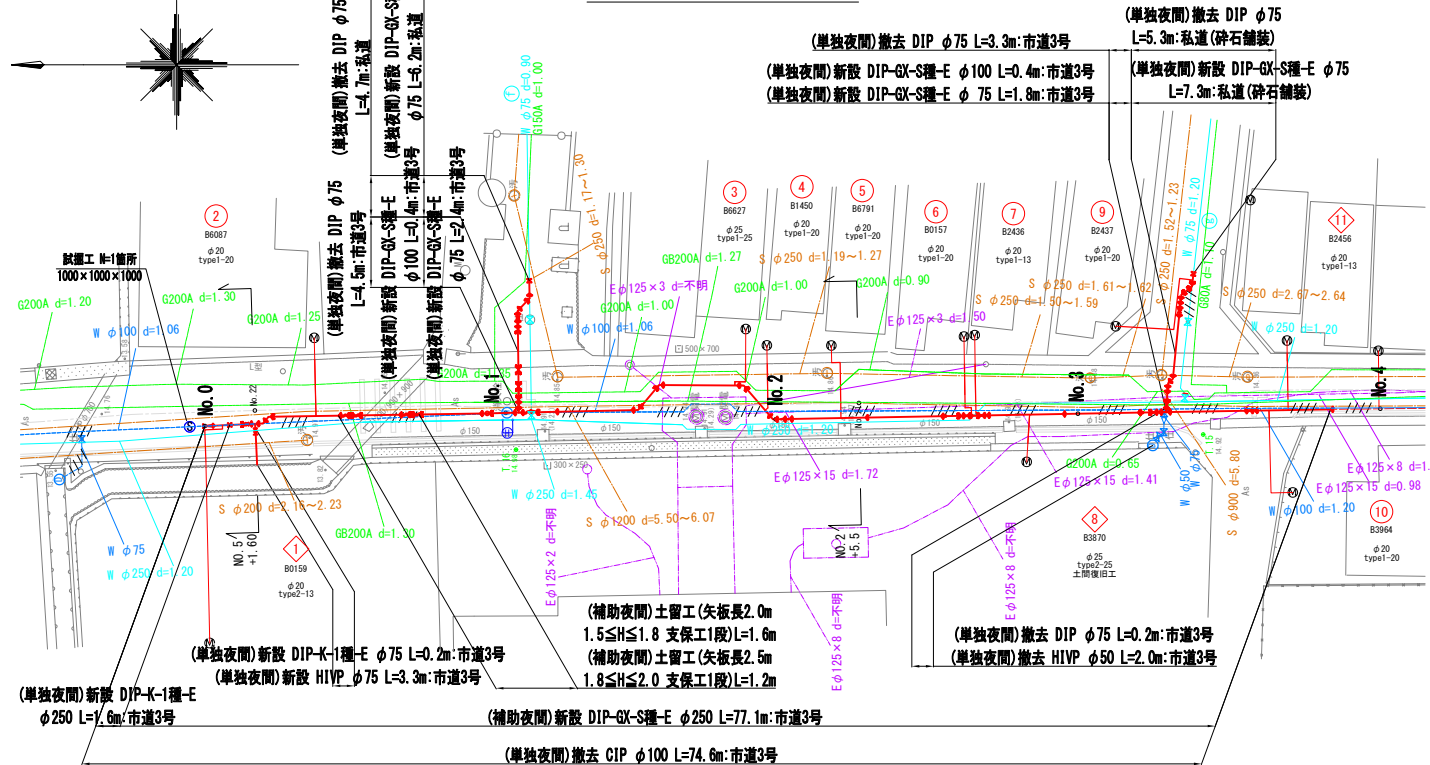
(単独夜間)撤去 DIP φ75 L=4.7m:私道
(単独夜間)新設 DIP-GX-S種-E φ75 L=6.2m:私道
(単独夜間)撤去 DIP φ75 L=4.5m:市道3号
(単独夜間)新設 DIP-GX-S種-E φ100 L=0.4m:市道3号
(単独夜間)新設 DIP-GX-S種-E φ75 L=2.4m:市道3号

(単独夜間)撤去 DIP φ75 L=3.3m:市道3号
(単独夜間)新設 DIP-GX-S種-E φ100 L=0.4m:市道3号
(単独夜間)新設 DIP-GX-S種-E φ 75 L=1.8m:市道3号
(単独夜間)撤去 DIP φ75 L=5.3m:私道(砕石舗装)
(単独夜間)新設 DIP-GX-S種-E φ75 L=7.3m:私道(砕石舗装)

試掘工 N=1箇所 1000×1000×1000

2 B6087 φ20 type1-20
3 B6627 φ25 type1-25
4 B1450 φ20 type1-20
5 B6791 φ20 type1-20
6 B0157 φ20 type1-20
7 B2436 φ20 type1-13
9 B2437 φ20 type1-20
11 B2456 φ20 type1-13
1 B0159 φ20 type2-13
8 B3870 φ25 type2-25 土間復旧工
10 B3964 φ20 type1-20

G200A d=1.20
G200A d=1.30
G200A d=1.25
W φ100 d=1.06
GB200A d=1.27
G200A d=1.00
W φ100 d=1.06
G200A d=1.00
S φ250 d=1.11~1.30
S φ250 d=1.19~1.27
G200A d=0.90
Eφ125×3 d=不明
Eφ125×3 d=1.50
S φ250 d=1.61~1.62
S φ250 d=1.50~1.59
S φ250 d=1.52~1.23
W φ75 d=1.20
G80A d=1.10
S φ250 d=2.67~2.64
W φ250 d=1.20
W φ75 d=0.90
G150A d=1.00
500×700
No.0
No.1
No.2
No.3
No.4
φ150
φ150
φ150
W φ250 d=1.20
G200A d=1.15
1300×250
W φ250 d=1.45
Eφ125×15 d=1.72
S φ1200 d=5.50~6.07
Eφ125×2 d=不明
S φ200 d=2.16~2.23
GB200A d=1.30
W φ75
W φ250 d=1.20
NO.5 +1.60
NO.2 +5.5
Eφ125×8 d=不明
Eφ125×8 d=不明
G200A d=0.65
Eφ125×15 d=1.41
W φ50
W φ75
S φ900 d=5.80
W φ100 d=1.20
Eφ125×8 d=
Eφ125×15 d=0.98

(補助夜間)土留工(矢板長2.0m 1.5≦H≦1.8 支保工1段)L=1.6m
(補助夜間)土留工(矢板長2.5m 1.8≦H≦2.0 支保工1段)L=1.2m
(単独夜間)撤去 DIP φ75 L=0.2m:市道3号
(単独夜間)撤去 HIVP φ50 L=2.0m:市道3号
(単独夜間)新設 DIP-K-1種-E φ75 L=0.2m:市道3号
(単独夜間)新設 HIVP φ75 L=3.3m:市道3号
(単独夜間)新設 DIP-K-1種-E φ250 L=1.6m:市道3号
(補助夜間)新設 DIP-GX-S種-E φ250 L=77.1m:市道3号
(単独夜間)撤去 CIP φ100 L=74.6m:市道3号